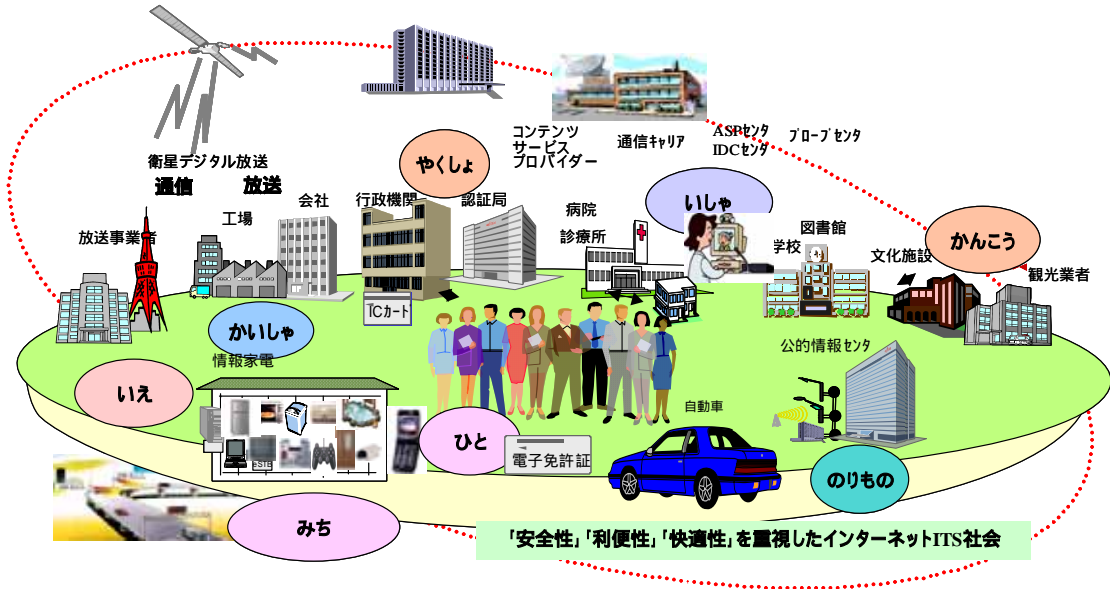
衛星デジタル放送
通信
放送
コンテンツ
サービス
プロバイダー
通信ｷｬﾘｱ
ASPｾﾝﾀ
IDCｾﾝﾀ
ﾌﾟﾛｰﾌﾞｾﾝﾀ
やくしょ
いしゃ
かんこう
放送事業者
工場
会社
行政機関
認証局
病院
診療所
図書館
学校
文化施設
観光業者
TCカード
かいしゃ
情報家電
公的情報センタ
いえ
ひと
自動車
電子免許証
のりもの
みち
「安全性」「利便性」「快適性」を重視したインターネットITS社会